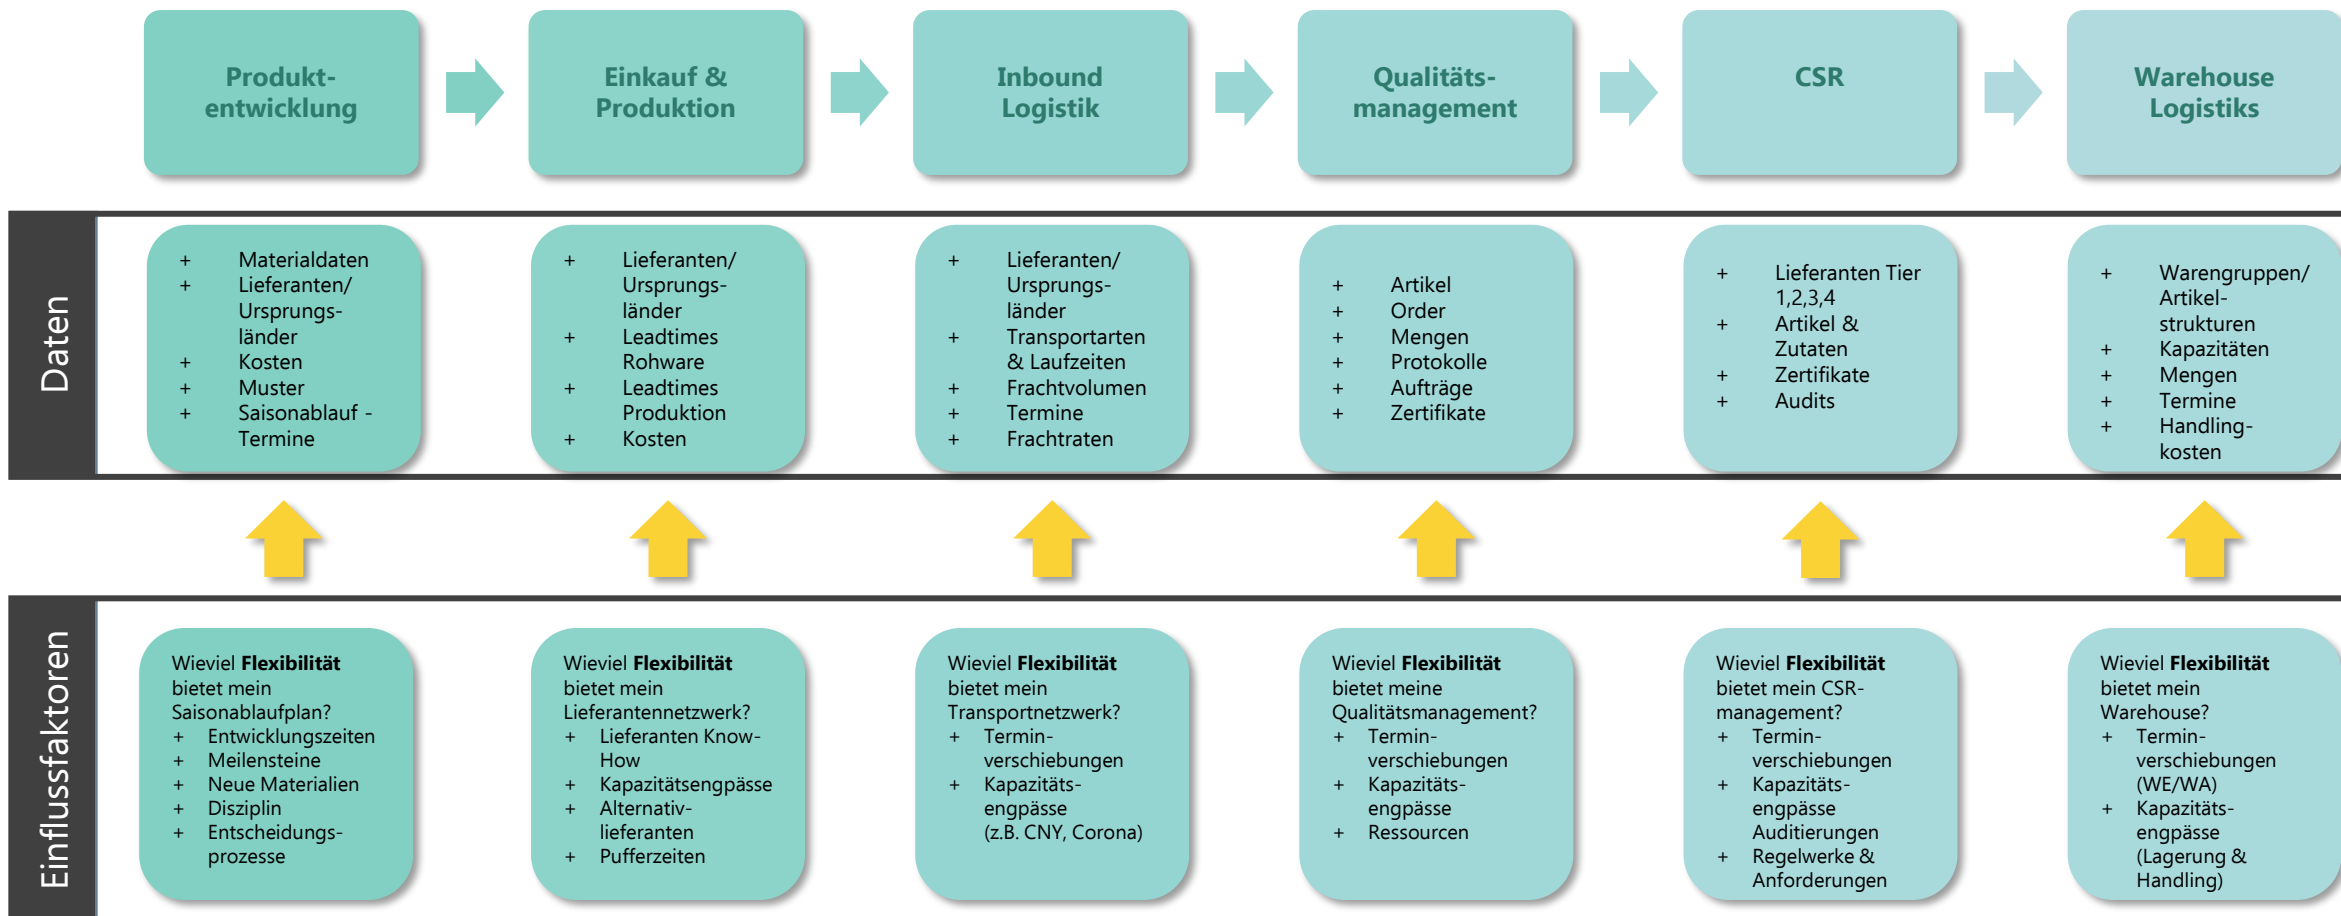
Produktentwicklung

Einkauf & Produktion

Inbound Logistik

Qualitätsmanagement

CSR

Warehouse Logistiks

Daten

+ Materialdaten
+ Lieferanten/ Ursprungsländer
+ Kosten
+ Muster
+ Saisonablauf - Termine

+ Lieferanten/ Ursprungsländer
+ Leadtimes Rohware
+ Leadtimes Produktion
+ Kosten

+ Lieferanten/ Ursprungsländer
+ Transportarten & Laufzeiten
+ Frachtvolumen
+ Termine
+ Frachtraten

+ Artikel
+ Order
+ Mengen
+ Protokolle
+ Aufträge
+ Zertifikate

+ Lieferanten Tier 1,2,3,4
+ Artikel & Zutaten
+ Zertifikate
+ Audits

+ Warengruppen/ Artikelstrukturen
+ Kapazitäten
+ Mengen
+ Termine
+ Handlingkosten

Einflussfaktoren

Wieviel **Flexibilität** bietet mein Saisonablaufplan?
+ Entwicklungszeiten
+ Meilensteine
+ Neue Materialien
+ Disziplin
+ Entscheidungsprozesse

Wieviel **Flexibilität** bietet mein Lieferantennetzwerk?
+ Lieferanten Know-How
+ Kapazitätsengpässe
+ Alternativlieferanten
+ Pufferzeiten

Wieviel **Flexibilität** bietet mein Transportnetzwerk?
+ Terminverschiebungen
+ Kapazitätsengpässe (z.B. CNY, Corona)

Wieviel **Flexibilität** bietet meine Qualitätsmanagement?
+ Terminverschiebungen
+ Kapazitätsengpässe
+ Ressourcen

Wieviel **Flexibilität** bietet mein CSR-management?
+ Terminverschiebungen
+ Kapazitätsengpässe Auditierungen
+ Regelwerke & Anforderungen

Wieviel **Flexibilität** bietet mein Warehouse?
+ Terminverschiebungen (WE/WA)
+ Kapazitätsengpässe (Lagerung & Handling)